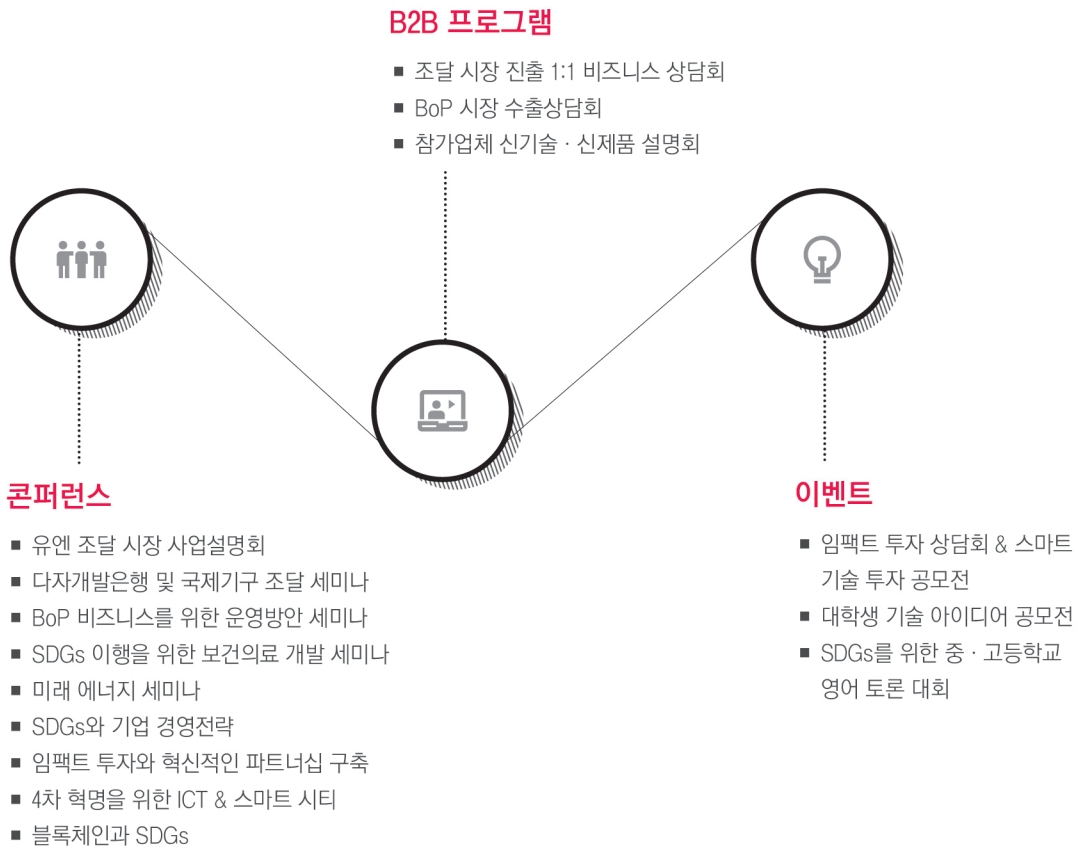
B2B 프로그램

■ 조달 시장 진출 1:1 비즈니스 상담회
■ BoP 시장 수출상담회
■ 참가업체 신기술 · 신제품 설명회

콘퍼런스

■ 유엔 조달 시장 사업설명회
■ 다자개발은행 및 국제기구 조달 세미나
■ BoP 비즈니스를 위한 운영방안 세미나
■ SDGs 이행을 위한 보건의료 개발 세미나
■ 미래 에너지 세미나
■ SDGs와 기업 경영전략
■ 임팩트 투자와 혁신적인 파트너십 구축
■ 4차 혁명을 위한 ICT & 스마트 시티
■ 블록체인과 SDGs

이벤트

■ 임팩트 투자 상담회 & 스마트 기술 투자 공모전
■ 대학생 기술 아이디어 공모전
■ SDGs를 위한 중 · 고등학교 영어 토론 대회